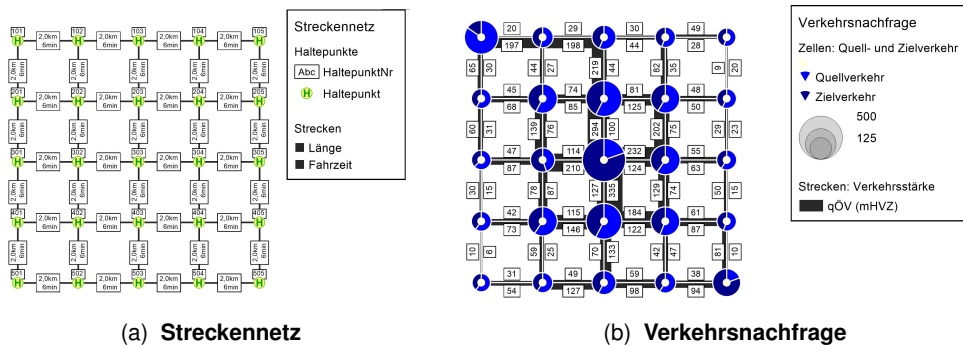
101 2,0km 6min 102 2,0km 6min 103 2,0km 6min 104 2,0km 6min 105
2,0km 6min 2,0km 6min 2,0km 6min 2,0km 6min 2,0km 6min
201 2,0km 6min 202 2,0km 6min 203 2,0km 6min 204 2,0km 6min 205
2,0km 6min 2,0km 6min 2,0km 6min 2,0km 6min 2,0km 6min
301 2,0km 6min 302 2,0km 6min 303 2,0km 6min 304 2,0km 6min 305
2,0km 6min 2,0km 6min 2,0km 6min 2,0km 6min 2,0km 6min
401 2,0km 6min 402 2,0km 6min 403 2,0km 6min 404 2,0km 6min 405
2,0km 6min 2,0km 6min 2,0km 6min 2,0km 6min 2,0km 6min
501 2,0km 6min 502 2,0km 6min 503 2,0km 6min 504 2,0km 6min 505

Streckennetz
Haltepunkte
Abc HaltepunktNr
H Haltepunkt
Strecken
Länge
Fahrzeit

20 29 30 49
197 198 44 28
65 30 44 27 219 44 82 35 9 20
45 74 81 48
68 85 125 50
60 31 139 76 294 100 202 75 29 23
47 114 232 55
87 210 124 63
30 15 78 87 127 335 129 74 50 15
42 115 184 61
73 146 122 87
10 6 59 25 70 133 42 47 81 10
31 49 59 38
54 127 98 94

Verkehrsnachfrage
Zellen: Quell- und Zielverkehr
Quellverkehr
Zielverkehr
500
125
Strecken: Verkehrsstärke
qÖV (mHVZ)

(a) Streckennetz
(b) Verkehrsnachfrage